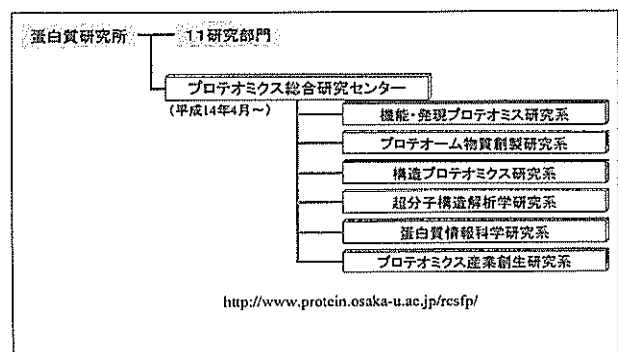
蛋白質研究所

11研究部門

プロテオミクス総合研究センター

(平成14年4月～)

機能・発現プロテオミクス研究系

プロテオーム物質創製研究系

構造プロテオミクス研究系

超分子構造解析学研究系

蛋白質情報科学研究系

プロテオミクス産業創生研究系

http://www.protein.osaka-u.ac.jp/rcsfp/